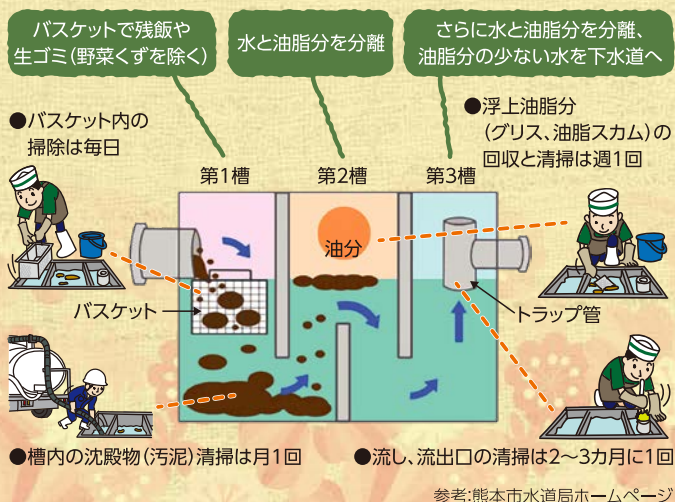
バスケットで残飯や生ゴミ(野菜くずを除く)

水と油脂分を分離

さらに水と油脂分を分離、油脂分の少ない水を下水道へ

●バスケット内の掃除は毎日

●浮上油脂分(グリス、油脂スカム)の回収と清掃は週1回

第1槽

第2槽

第3槽

油分

バスケット

トラップ管

●槽内の沈殿物(汚泥)清掃は月1回

●流し、流出口の清掃は2〜3カ月に1回

参考:熊本市水道局ホームページ